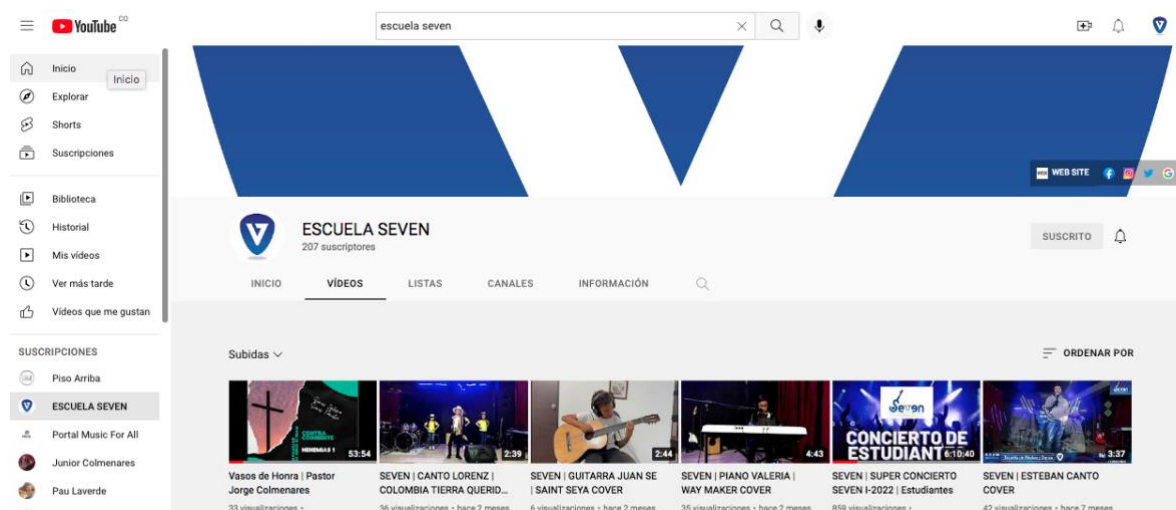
YouTube CO

escuela seven

Inicio
Inicio
Explorar
Shorts
Suscripciones

Biblioteca
Historial
Mis videos
Ver más tarde
Videos que me gustan

SUSCRIPCIONES
Piso Arriba
ESCUELA SEVEN
Portal Music For All
Junior Colmenares
Pau Laverde

WEB SITE

ESCUELA SEVEN
207 suscriptores

SUSCRITO

INICIO
VÍDEOS
LISTAS
CANALES
INFORMACIÓN

Subidas

ORDENAR POR

53:54
Vasos de Honra | Pastor Jorge Colmenares
33 visualizaciones •

2:39
SEVEN | CANTO LORENZ | COLOMBIA TIERRA QUERID...
36 visualizaciones • hace 2 meses

2:44
SEVEN | GUITARRA JUAN SE | SAINT SEYA COVER
6 visualizaciones • hace 2 meses

4:43
SEVEN | PIANO VALERIA | WAY MAKER COVER
35 visualizaciones • hace 2 meses

seven
CONCIERTO DE ESTUDIANT
6:10:40
SEVEN | SUPER CONCIERTO SEVEN I-2022 | Estudiantes
859 visualizaciones •

3:37
SEVEN | ESTEBAN CANTO COVER
42 visualizaciones • hace 7 meses